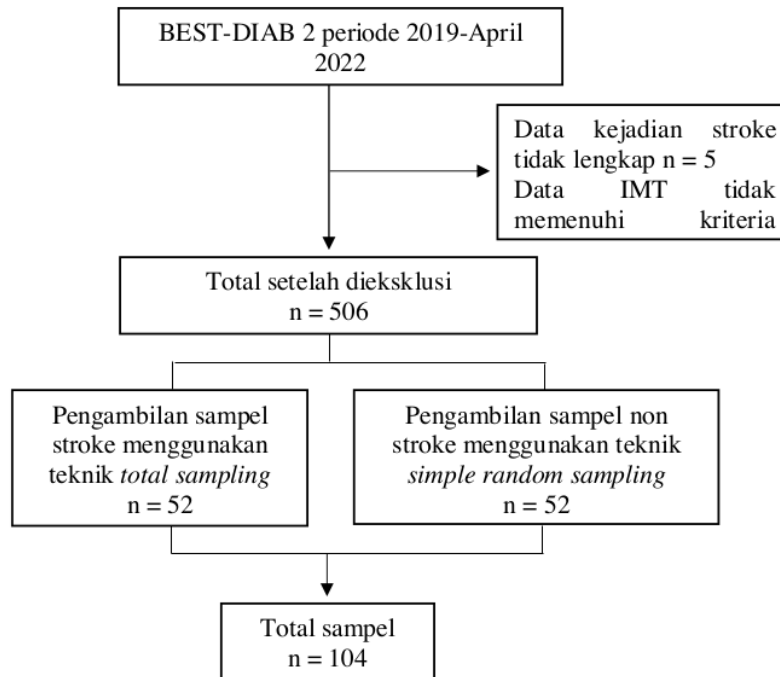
BEST-DIAB 2 periode 2019-April 2022

Data kejadian stroke tidak lengkap n = 5
Data IMT tidak memenuhi kriteria

Total setelah dieksklusi
n = 506

Pengambilan sampel stroke menggunakan teknik *total sampling*
n = 52

Pengambilan sampel non stroke menggunakan teknik *simple random sampling*
n = 52

Total sampel
n = 104